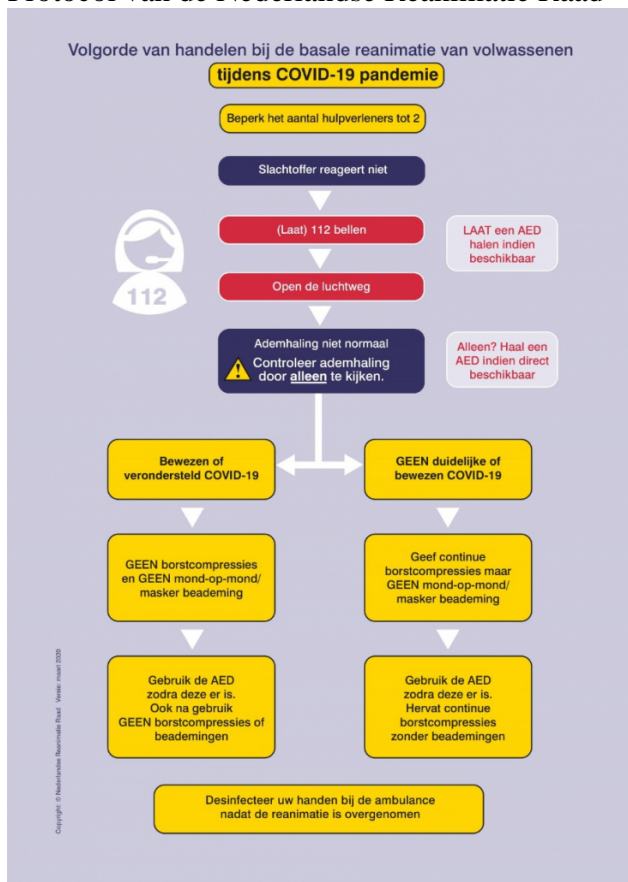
Protocol van de Nederlandse Reanimatie Raad

Volgorde van handelen bij de basale reanimatie van volwassenen

tijdens COVID-19 pandemie

Beperk het aantal hulpverleners tot 2

Slachtoffer reageert niet

(Laat) 112 bellen

LAAT een AED halen indien beschikbaar

112

Open de luchtweg

Ademhaling niet normaal

Controleer ademhaling door alleen te kijken.

Alleen? Haal een AED indien direct beschikbaar

Bewezen of verondersteld COVID-19

GEEN duidelijke of bewezen COVID-19

GEEN borstcompressies en GEEN mond-op-mond/ masker beademing

Geef continue borstcompressies maar GEEN mond-op-mond/ masker beademing

Gebruik de AED zodra deze er is. Ook na gebruik GEEN borstcompressies of beademingen

Gebruik de AED zodra deze er is. Hervat continue borstcompressies zonder beademingen

Desinfecteer uw handen bij de ambulance nadat de reanimatie is overgenomen

Copyright © Nederlandse Reanimatie Raad · Versie: maart 2020